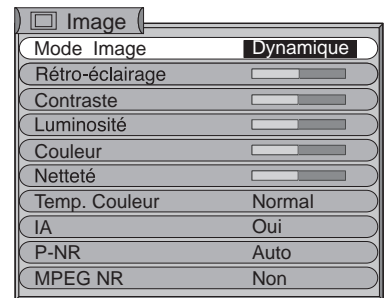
Image

| | |
|---|---|
| Mode Image | Dynamique |
| Rétro-éclairage | |
| Contraste | |
| Luminosité | |
| Couleur | |
| Netteté | |
| Temp. Couleur | Normal |
| IA | Oui |
| P-NR | Auto |
| MPEG NR | Non |